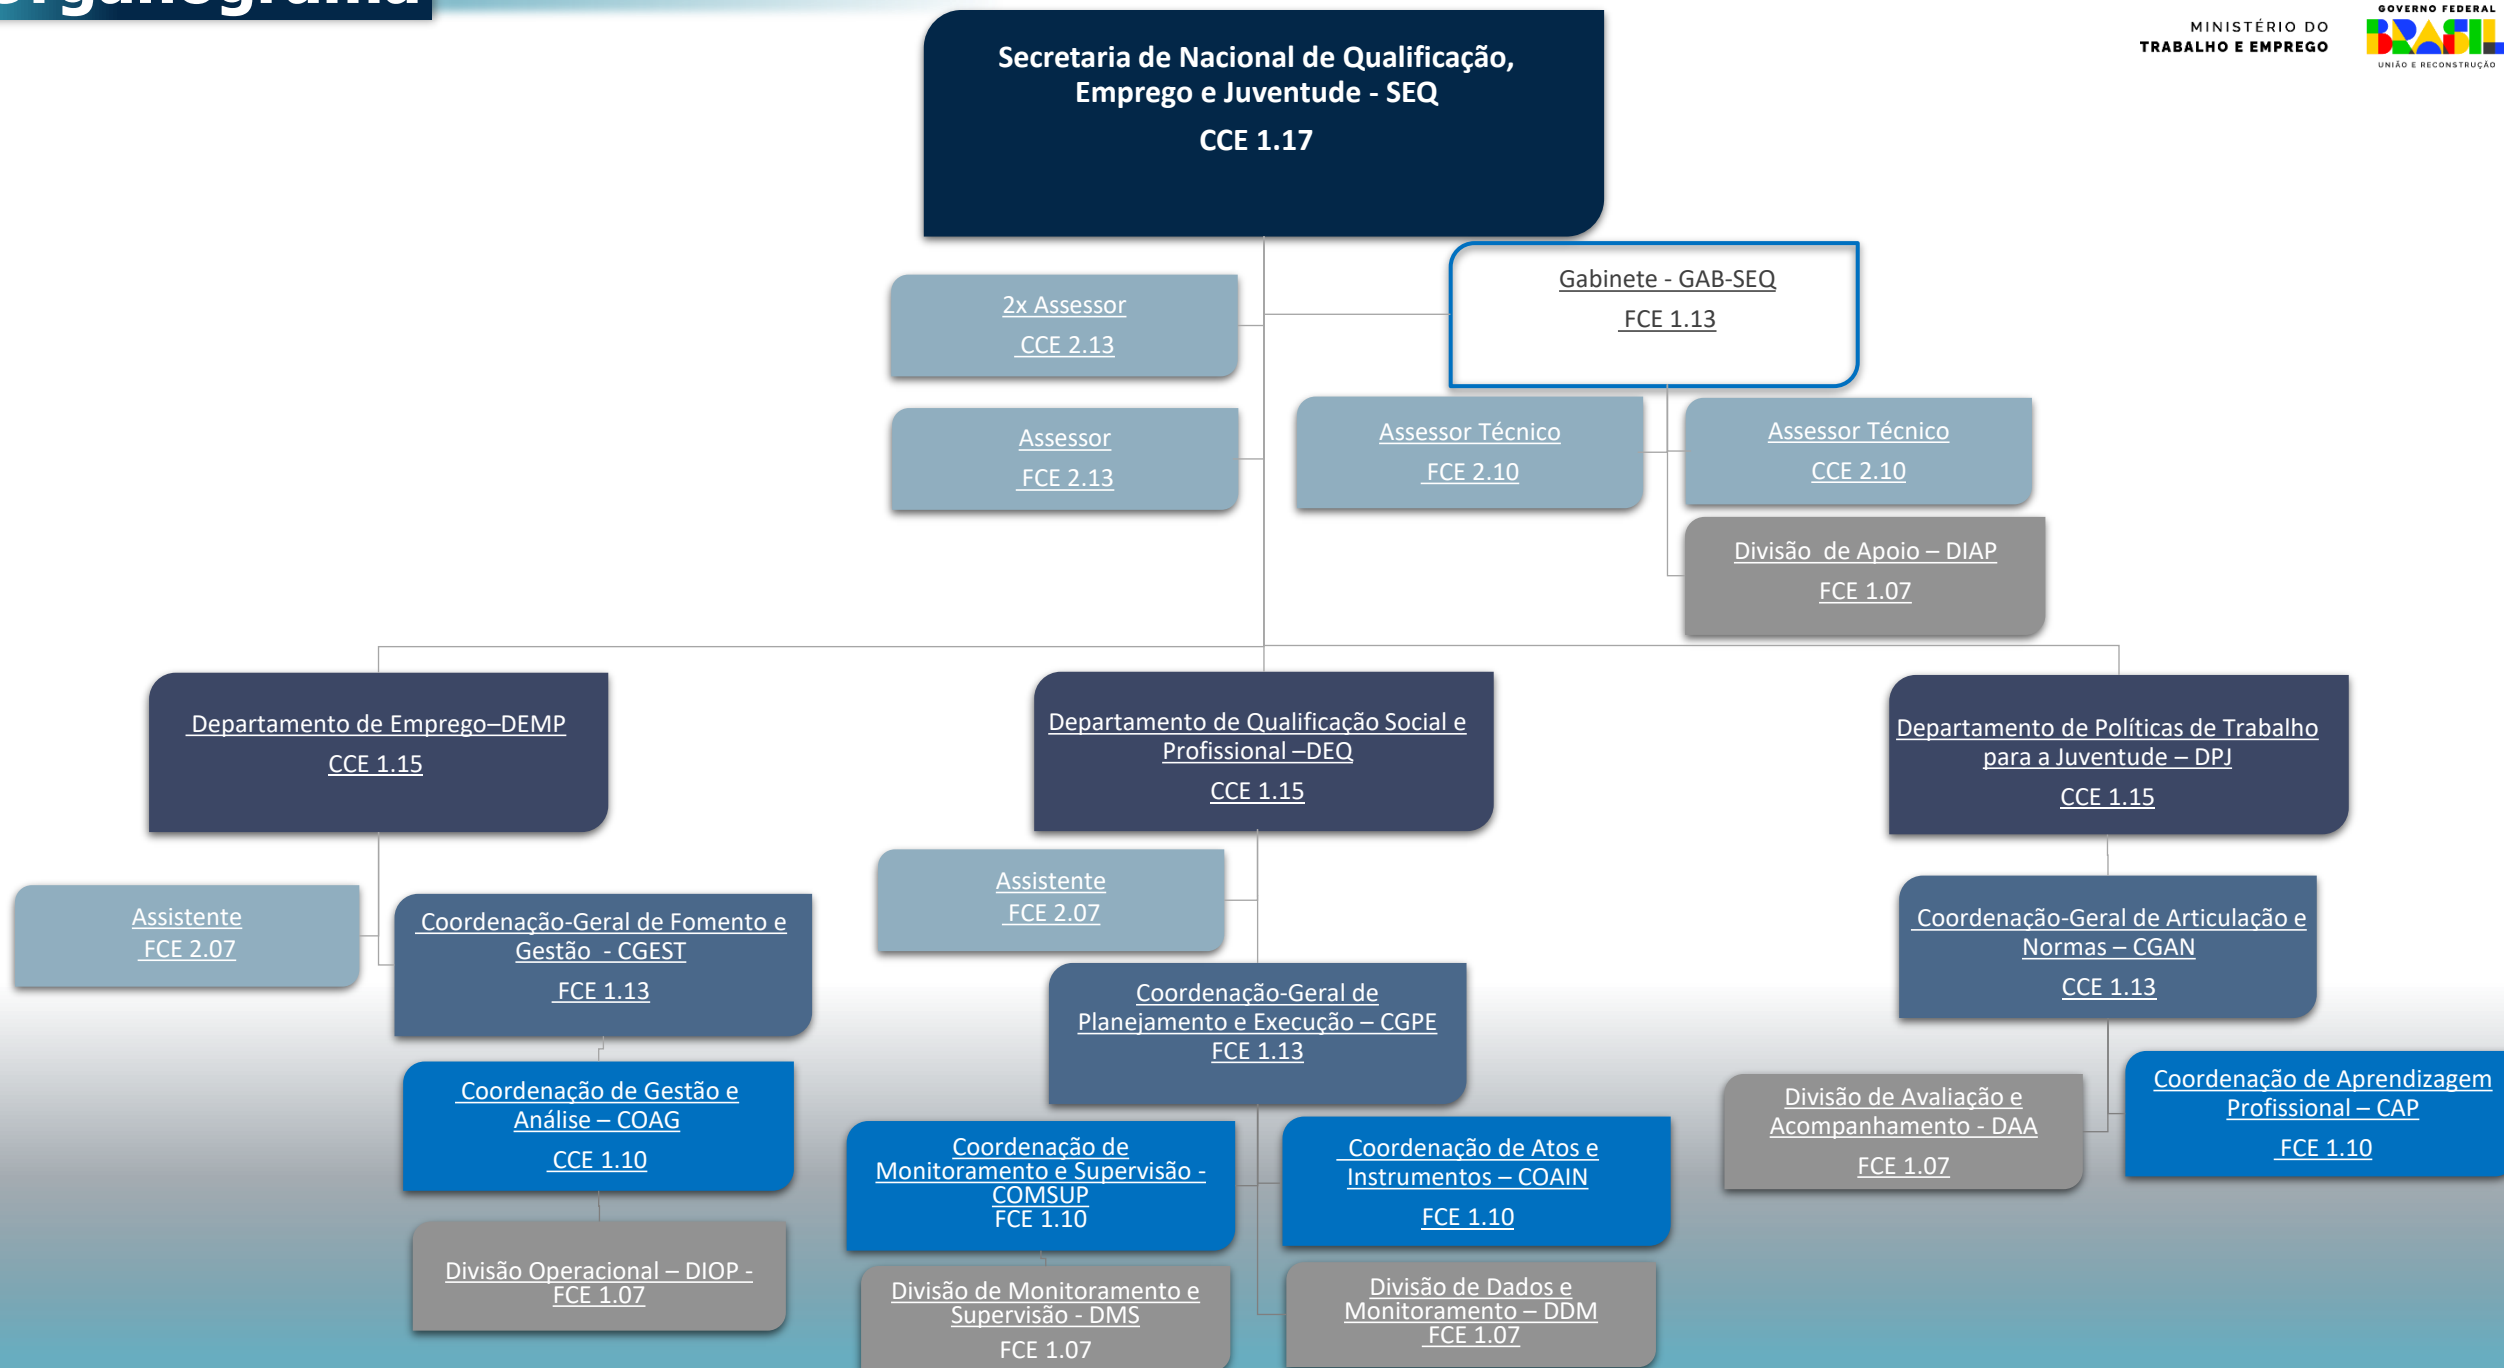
MINISTÉRIO DO TRABALHO E EMPREGO

GOVERNO FEDERAL BRASIL UNIÃO E RECONSTRUÇÃO

Secretaria de Nacional de Qualificação, Emprego e Juventude - SEQ
CCE 1.17

2x Assessor
CCE 2.13

Assessor
FCE 2.13

Gabinete - GAB-SEQ
FCE 1.13

Assessor Técnico
FCE 2.10

Assessor Técnico
CCE 2.10

Divisão de Apoio – DIAP
FCE 1.07

Departamento de Emprego–DEMP
CCE 1.15

Assistente
FCE 2.07

Coordenação-Geral de Fomento e Gestão - CGEST
FCE 1.13

Coordenação de Gestão e Análise – COAG
CCE 1.10

Divisão Operacional – DIOP - FCE 1.07

Departamento de Qualificação Social e Profissional –DEQ
CCE 1.15

Assistente
FCE 2.07

Coordenação-Geral de Planejamento e Execução – CGPE
FCE 1.13

Coordenação de Monitoramento e Supervisão - COMSUP
FCE 1.10

Divisão de Monitoramento e Supervisão - DMS
FCE 1.07

Coordenação de Atos e Instrumentos – COAIN
FCE 1.10

Divisão de Dados e Monitoramento – DDM
FCE 1.07

Departamento de Políticas de Trabalho para a Juventude – DPJ
CCE 1.15

Coordenação-Geral de Articulação e Normas – CGAN
CCE 1.13

Divisão de Avaliação e Acompanhamento - DAA
FCE 1.07

Coordenação de Aprendizagem Profissional – CAP
FCE 1.10